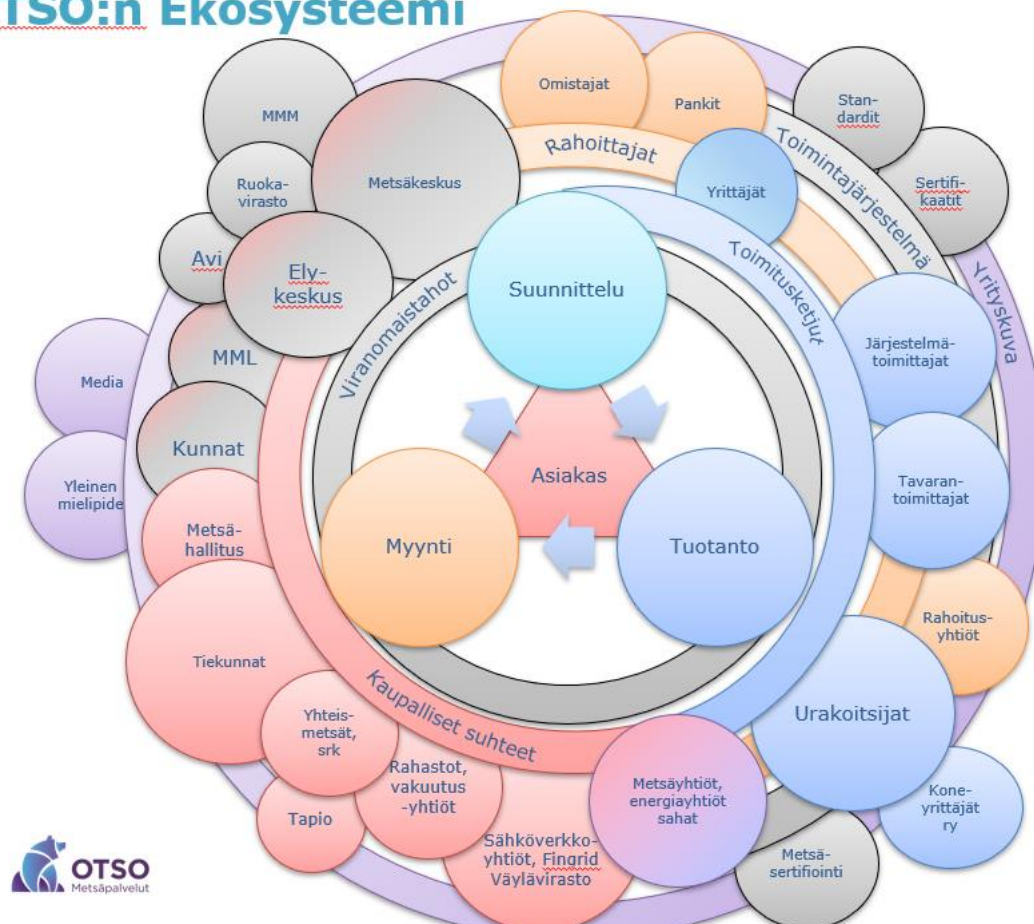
TSO:n Ekosysteemi

MMM

Ruokavirasto

Metsäkeskus

Omistajat

Pankit

Rahoittajat

Standardit

Toimintajärjestelmä

Sertifikaatit

Yrittäjät

Avi

Elykeskus

Viranomaistahot

Suunnittelu

Toimitusketjut

Yrityskuva

MML

Järjestelmätoimittajat

Media

Kunnat

Asiakas

Tavarantoimittajat

Yleinen mielipide

Metsähallitus

Myynti

Tuotanto

Rahoitusyhtiöt

Tiekunnat

Kaupalliset suhteet

Urakoitsijat

Yhteismetsät, srk

Rahastot, vakuutus -yhtiöt

Metsäyhtiöt, energiayhtiöt sahat

Koneyrittäjät ry

Tapio

Sähköverkkoyhtiöt, Fingrid Väylävirasto

Metsäsertifiointi

OTSO
Metsäpalvelut